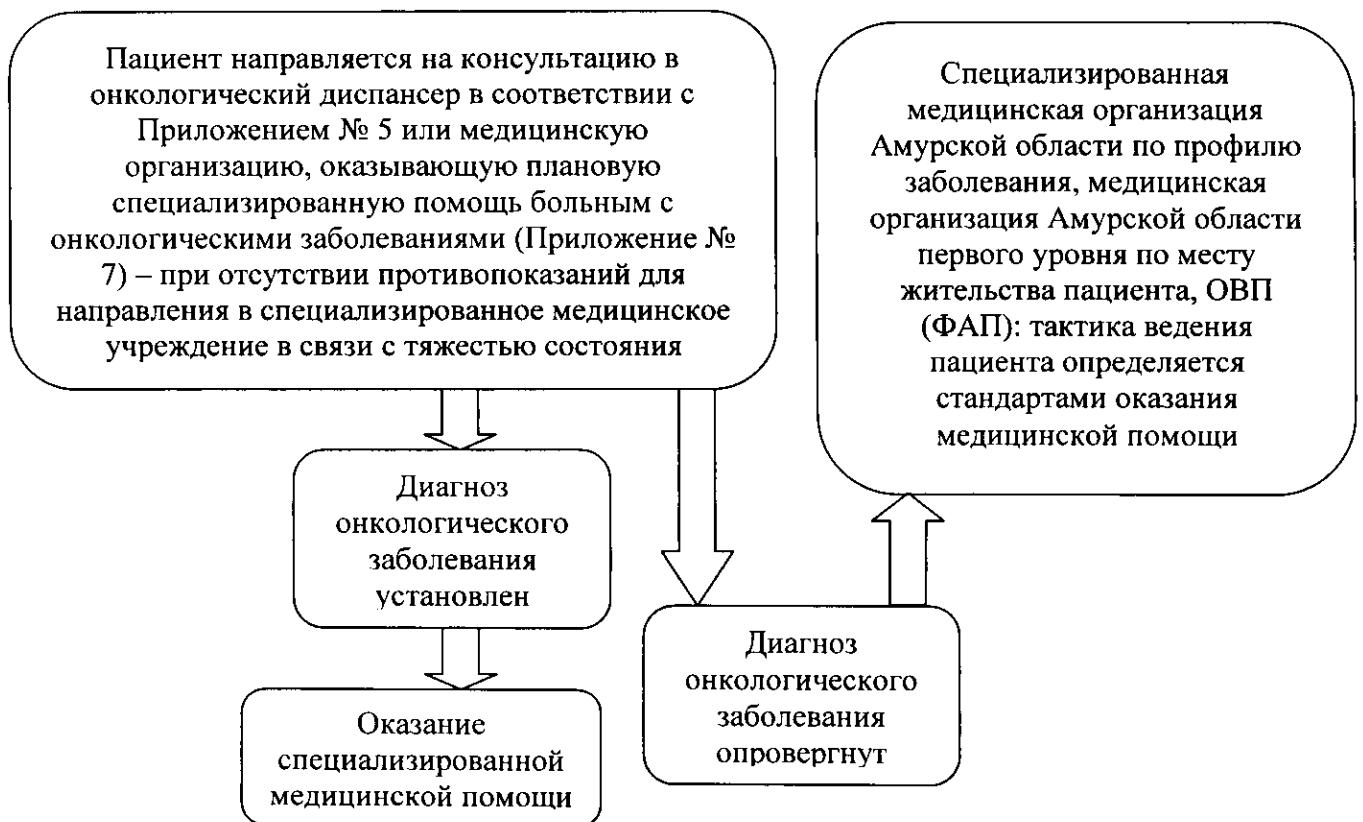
Пациент направляется на консультацию в онкологический диспансер в соответствии с Приложением № 5 или медицинскую организацию, оказывающую плановую специализированную помощь больным с онкологическими заболеваниями (Приложение № 7) – при отсутствии противопоказаний для направления в специализированное медицинское учреждение в связи с тяжестью состояния

Специализированная медицинская организация Амурской области по профилю заболевания, медицинская организация Амурской области первого уровня по месту жительства пациента, ОВП (ФАП): тактика ведения пациента определяется стандартами оказания медицинской помощи

Диагноз онкологического заболевания установлен

Оказание специализированной медицинской помощи

Диагноз онкологического заболевания опровергнут